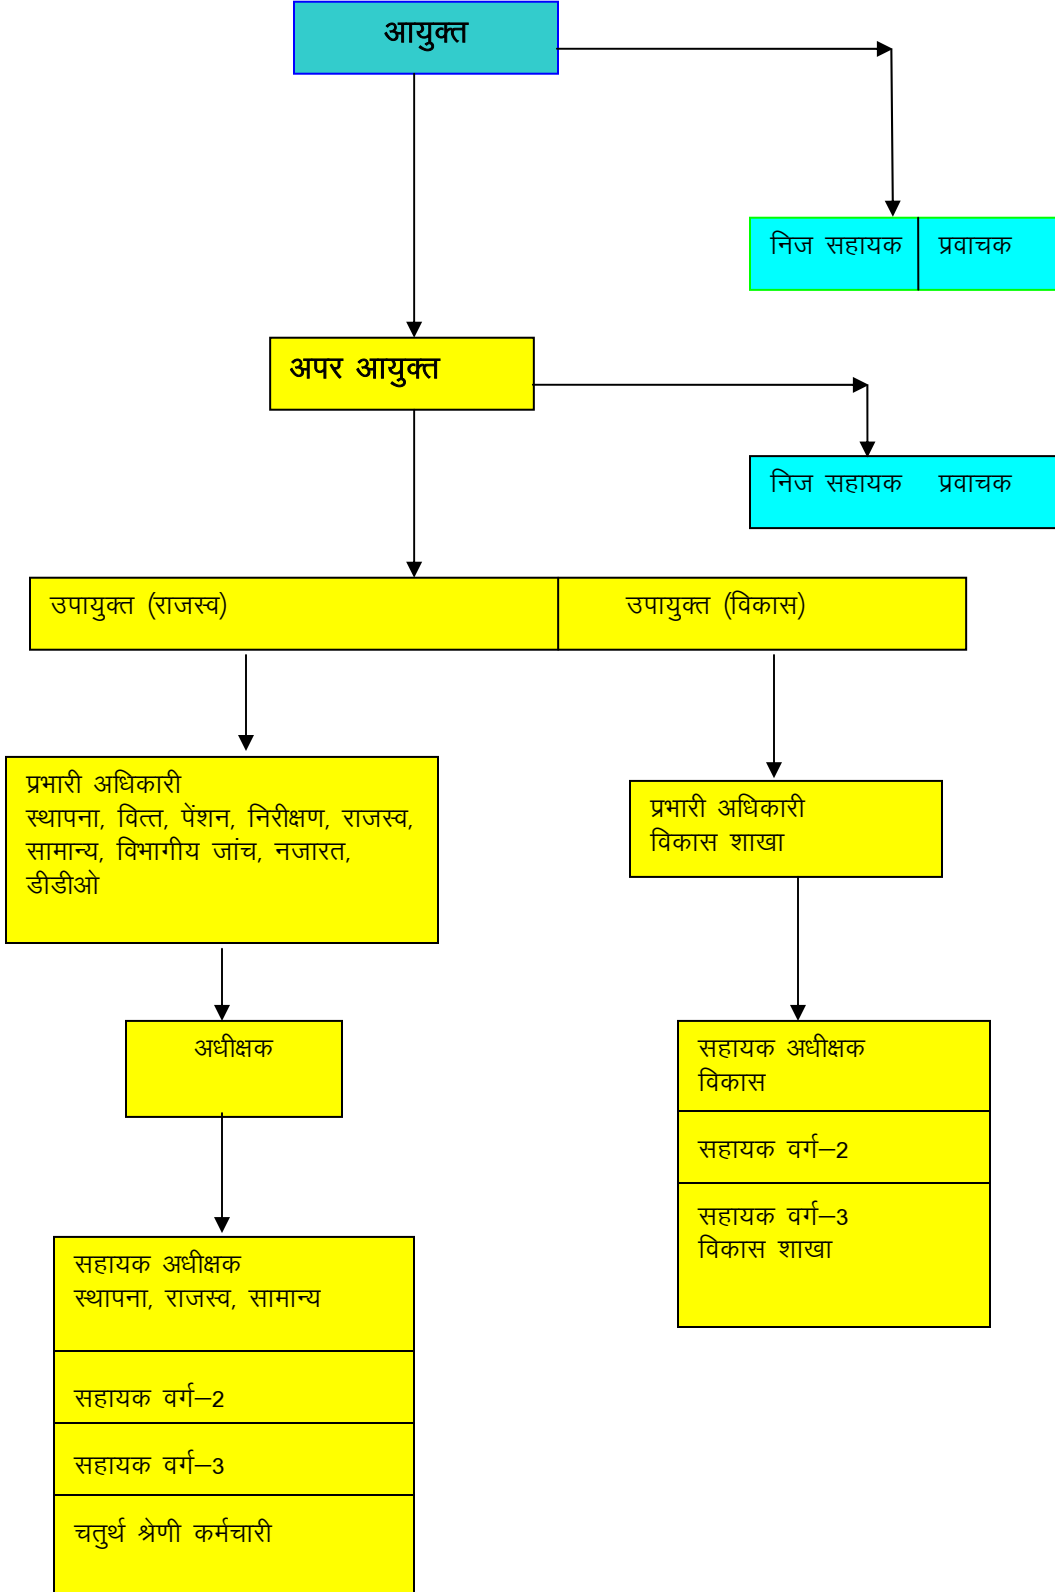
आयुक्त

निज सहायक

प्रवाचक

अपर आयुक्त

निज सहायक प्रवाचक

उपायुक्त (राजस्व)

उपायुक्त (विकास)

प्रभारी अधिकारी
स्थापना, वित्त, पेंशन, निरीक्षण, राजस्व, सामान्य, विभागीय जांच, नजारत, डीडीओ

प्रभारी अधिकारी
विकास शाखा

अधीक्षक

सहायक अधीक्षक
विकास

सहायक वर्ग–2

सहायक वर्ग–3
विकास शाखा

सहायक अधीक्षक
स्थापना, राजस्व, सामान्य

सहायक वर्ग–2

सहायक वर्ग–3

चतुर्थ श्रेणी कर्मचारी